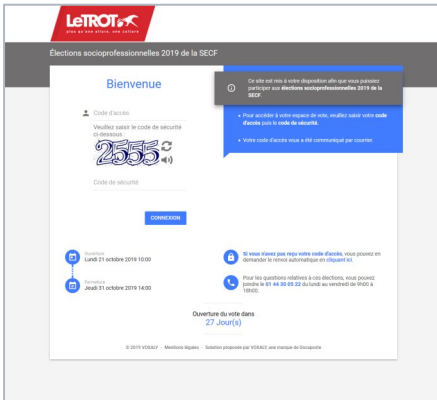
LeTROT
plus qu'une allure, une culture

Élections socioprofessionnelles 2019 de la SECF

Bienvenue

Code d'accès

Veuillez saisir le code de sécurité ci-dessous :

2555

Code de sécurité

CONNEXION

Ce site est mis à votre disposition afin que vous puissiez participer aux élections socioprofessionnelles 2019 de la SECF.

• Pour accéder à votre espace de vote, veuillez saisir votre code d'accès puis le code de sécurité.

• Votre code d'accès vous a été communiqué par courrier.

Ouverture
Lundi 21 octobre 2019 10:00

Fermeture
Jeudi 31 octobre 2019 14:00

Si vous n'avez pas reçu votre code d'accès, vous pouvez en demander le renvoi automatique en cliquant ici.

Pour les questions relatives à ces élections, vous pouvez joindre le 01 44 30 05 22 du lundi au vendredi de 9h00 à 18h00.

Ouverture du vote dans
27 Jour(s)

© 2019 VOXALY - Mentions légales - Solution proposée par VOXALY une marque de Docapost